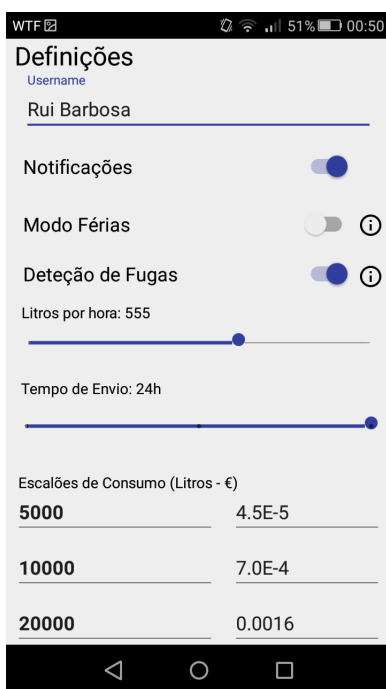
WTF 51% 00:50

Definições

Username

Rui Barbosa

Notificações

Modo Férias

Deteção de Fugas

Litros por hora: 555

Tempo de Envio: 24h

Escalões de Consumo (Litros - €)

| | |
|---|---|
| 5000 | 4.5E-5 |
| 10000 | 7.0E-4 |
| 20000 | 0.0016 |